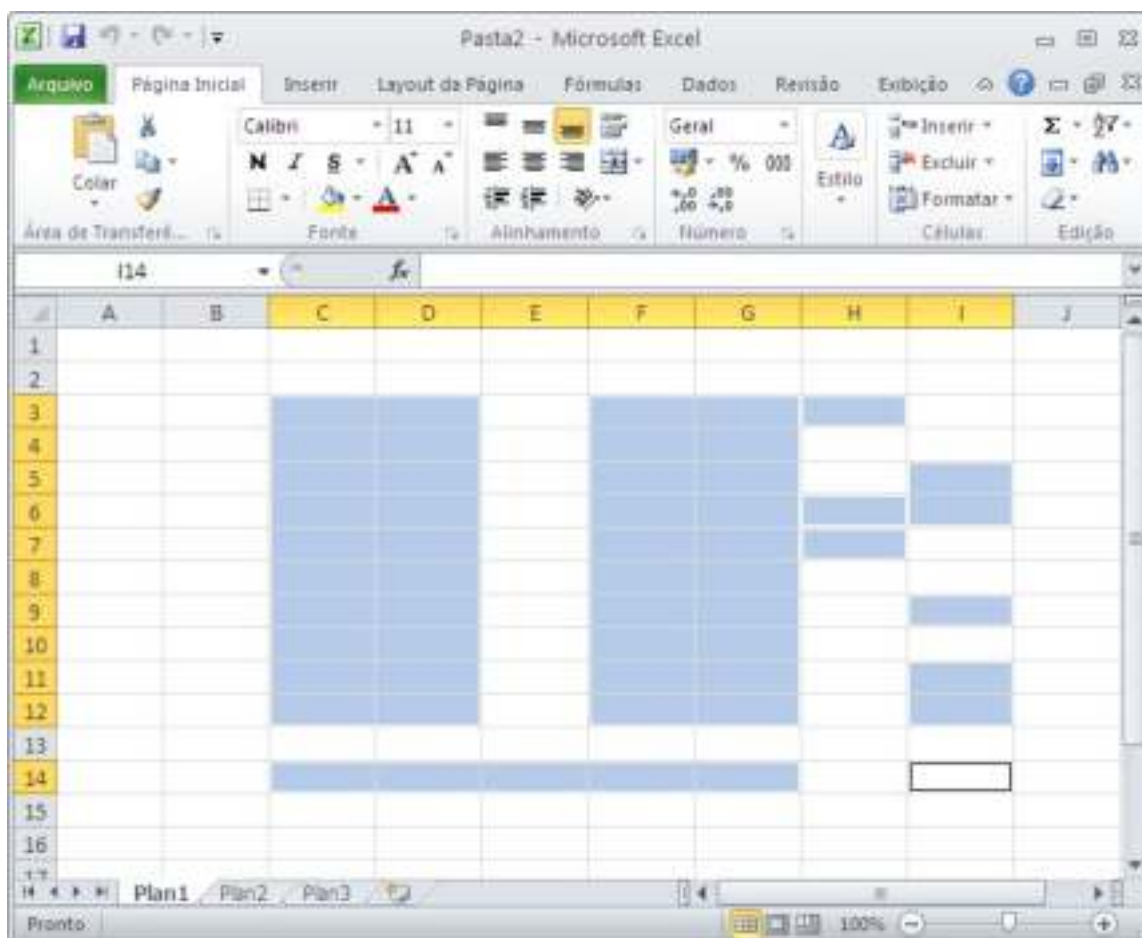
Pasta2 - Microsoft Excel

Arquivo Página Inicial Inserir Layout da Página Fórmulas Dados Revisão Exibição

Colar
Área de Transferê...

Calibri 11
N I S A A
Fonte

Alinhamento

Geral
% 000
Número

Estilo

Inserir
Excluir
Formatar
Células

Edição

I14 $f_x$

| | A | B | C | D | E | F | G | H | I | J |
|---|---|---|---|---|---|---|---|---|---|---|
| 1 | | | | | | | | | | |
| 2 | | | | | | | | | | |
| 3 | | | | | | | | | | |
| 4 | | | | | | | | | | |
| 5 | | | | | | | | | | |
| 6 | | | | | | | | | | |
| 7 | | | | | | | | | | |
| 8 | | | | | | | | | | |
| 9 | | | | | | | | | | |
| 10 | | | | | | | | | | |
| 11 | | | | | | | | | | |
| 12 | | | | | | | | | | |
| 13 | | | | | | | | | | |
| 14 | | | | | | | | | | |
| 15 | | | | | | | | | | |
| 16 | | | | | | | | | | |
| 17 | | | | | | | | | | |

Plan1 Plan2 Plan3

Pronto 100%